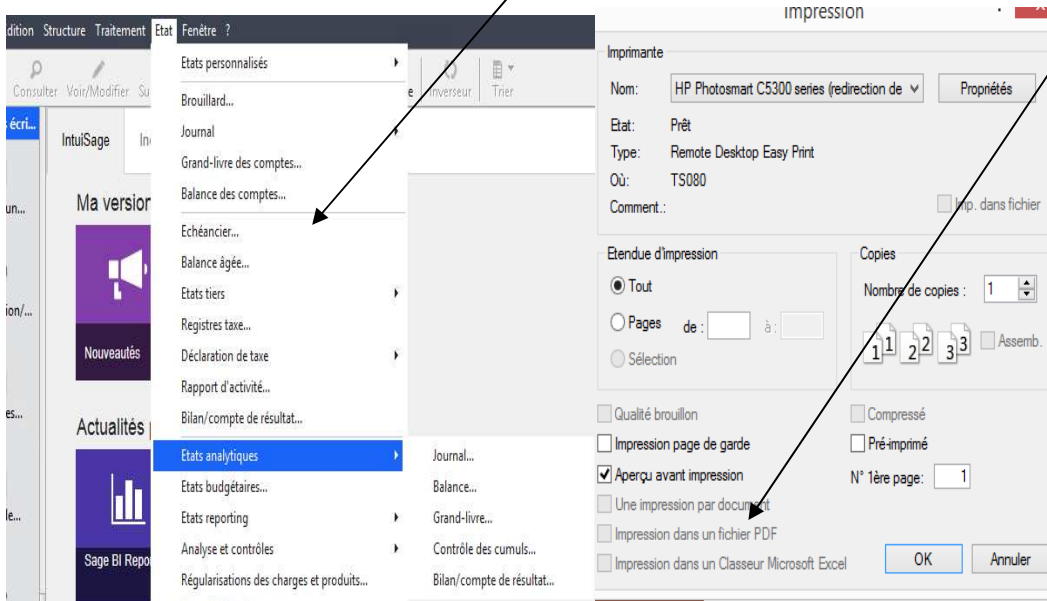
dition Structure Traitement Etat Fenêtre ?

Consulter Voir/Modifier Su

s écri...

un...

ion/...

es...

le...

IntuiSage In

Ma version

Nouveautés

Actualités

Sage BI Repo

Etats personnalisés
Brouillard...
Journal
Grand-livre des comptes...
Balance des comptes...
Echéancier...
Balance âgée...
Etats tiers
Registres taxe...
Déclaration de taxe
Rapport d'activité...
Bilan/compte de résultat...
Etats analytiques
Etats budgétaires...
Etats reporting
Analyse et contrôles
Régularisations des charges et produits...

Journal...
Balance...
Grand-livre...
Contrôle des cumuls...
Bilan/compte de résultat...

e Inverseur Trier

Impression

Imprimante
Nom: HP Photosmart C5300 series (redirection de
Propriétés
Etat: Prêt
Type: Remote Desktop Easy Print
Où: TS080
Comment.:
Imp. dans fichier

Etendue d'impression
Tout
Pages de : à :
Sélection

Copies
Nombre de copies : 1
Assemb.

Qualité brouillon
Impression page de garde
Aperçu avant impression
Une impression par document
Impression dans un fichier PDF
Impression dans un Classeur Microsoft Excel

Compressé
Pré-imprimé
N° 1ère page: 1

OK
Annuler